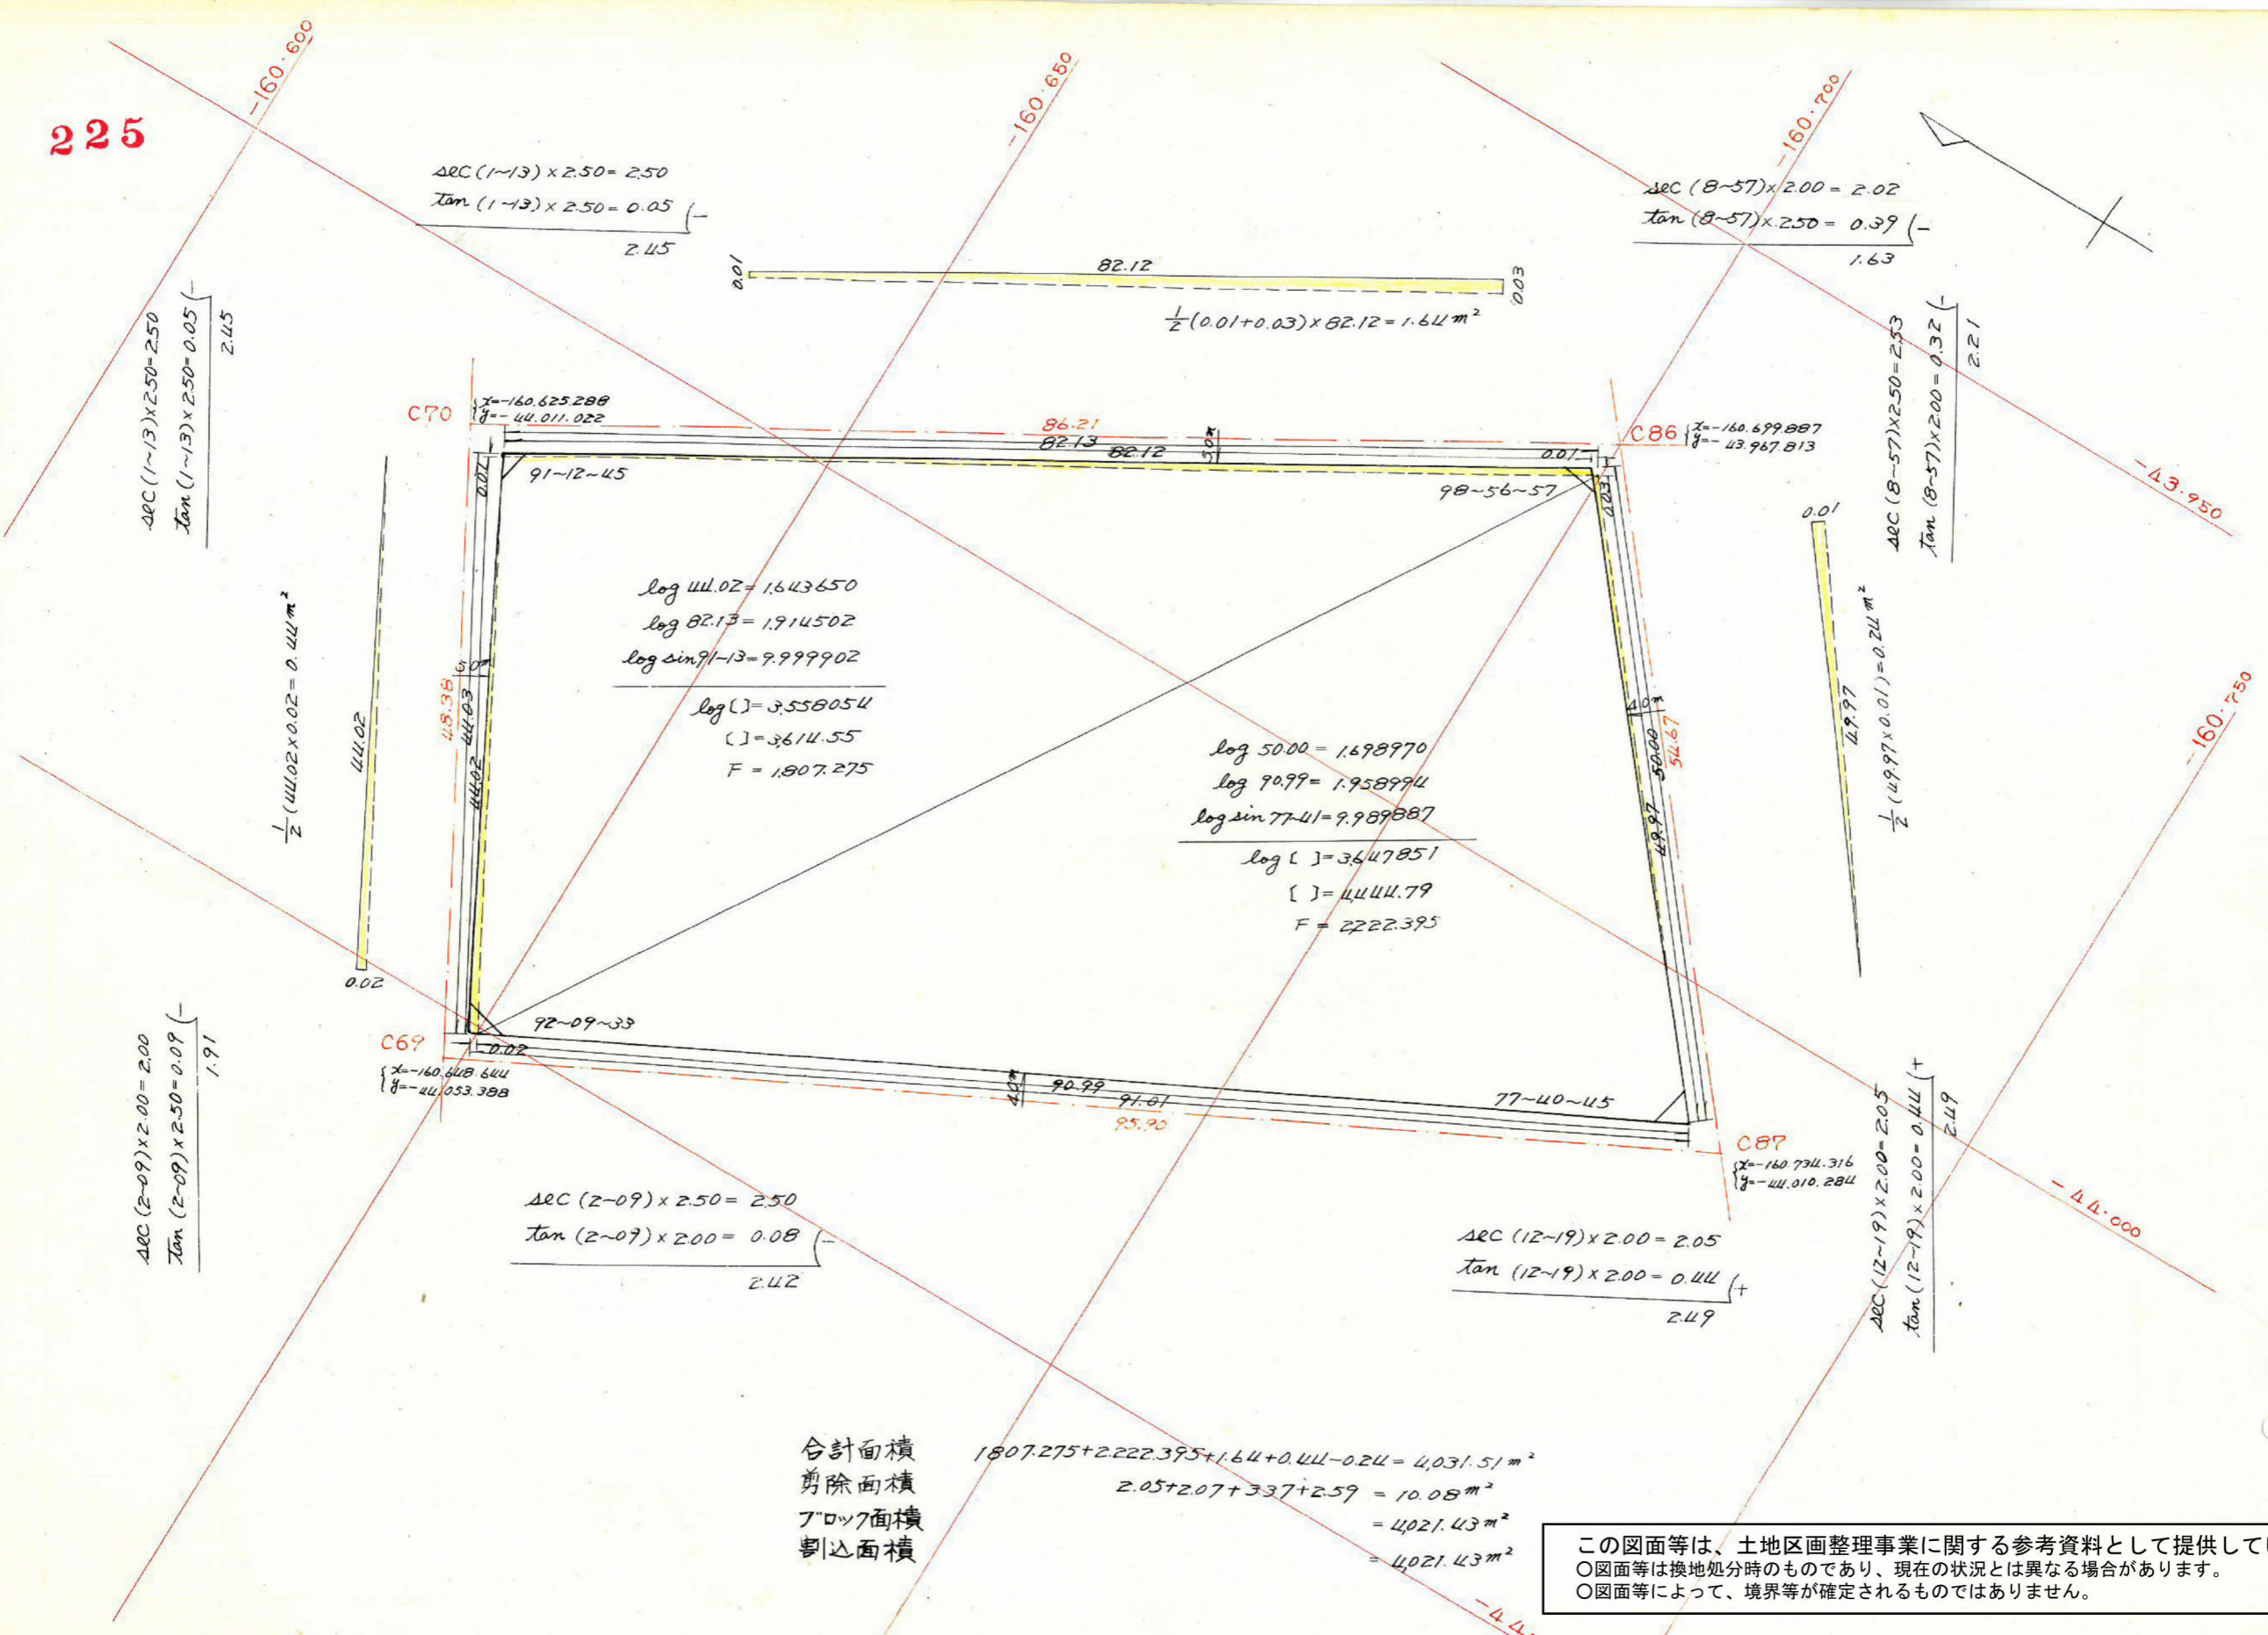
225

-160.600

-160.650

-160.700

sec (1~13) x 2.50 = 2.50
tan (1~13) x 2.50 = 0.05 (-
2.45

sec (8~57) x 2.00 = 2.02
tan (8~57) x 2.50 = 0.39 (-
1.63

0.01
82.12
0.03
$\frac{1}{2}$(0.01+0.03) x 82.12 = 1.64 m²

sec (1~13) x 2.50 = 2.50
tan (1~13) x 2.50 = 0.05 (-
2.45

sec (8~57) x 2.50 = 2.53
tan (8~57) x 2.00 = 0.32 (-
2.21

C70
x = -160.625.288
y = -44.011.022

86.21
82.13
82.12
5.0
0.01

C86
x = -160.699.887
y = -43.967.813

-43.950

91~12~45
0.01
98~56~57
0.03

0.01

log 44.02 = 1.643650
log 82.13 = 1.914502
log sin 91~13 = 9.999902
log [ ] = 3.558054
[ ] = 3,614.55
F = 1,807.275

$\frac{1}{2}$ (44.02 x 0.02 = 0.44 m²

44.02

5.0
48.38
44.03
44.02

4.0
50.00
54.67
49.97

log 50.00 = 1.698970
log 90.99 = 1.958994
log sin 77~41 = 9.989887
log [ ] = 3.647851
[ ] = 4444.79
F = 2222.395

49.97
$\frac{1}{2}$ (49.97 x 0.01) = 0.24 m²

-160.750

0.02

C69
x = -160.648.644
y = -44.053.388
0.02
92~09~33

4.0
90.99
91.01
95.90
77~40~45

C87
x = -160.734.316
y = -44.010.284

sec (2~09) x 2.00 = 2.00
tan (2~09) x 2.50 = 0.09 (-
1.91

sec (2~09) x 2.50 = 2.50
tan (2~09) x 2.00 = 0.08 (-
2.42

sec (12~19) x 2.00 = 2.05
tan (12~19) x 2.00 = 0.44 (+
2.49

sec (12~19) x 2.00 = 2.05
tan (12~19) x 2.00 = 0.44 (+
2.49

-44.000

合計面積 1807.275+2.222.395+1.64+0.44−0.24 = 4,031.51 m²
剪除面積 2.05+2.07+3.37+2.59 = 10.08 m²
ブロック面積 = 4,021.43 m²
割込面積 = 4,021.43 m²

-44

この図面等は、土地区画整理事業に関する参考資料として提供して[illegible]
○図面等は換地処分時のものであり、現在の状況とは異なる場合があります。
○図面等によって、境界等が確定されるものではありません。